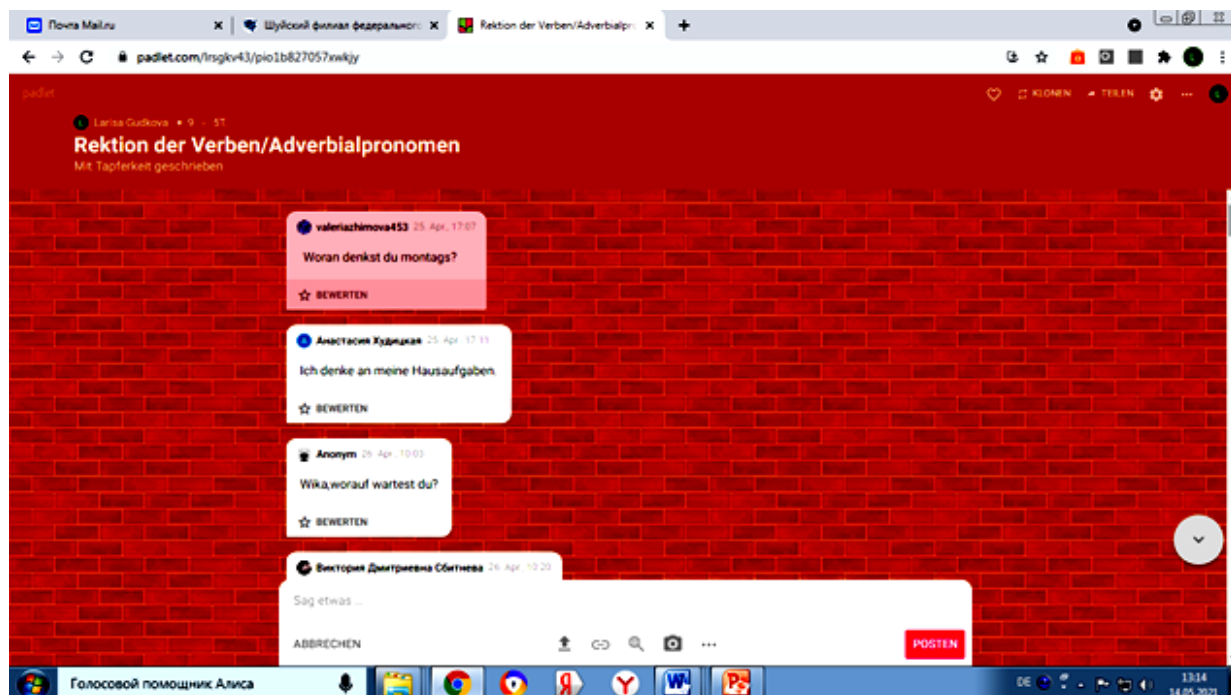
Почта Mail.ru
Шуйский филиал федерального
Rektion der Verben/Adverbialpr
padlet.com/lrsgkv43/pio1b827057xwkjy

padlet
KLONEN
TEILEN

Larisa Gudkova • 9 - 5T
Rektion der Verben/Adverbialpronomen
Mit Tapferkeit geschrieben

valeriazhimova453 25. Apr., 17:07
Woran denkst du montags?
BEWERTEN

Анастасия Худицкая 25. Apr., 17:11
Ich denke an meine Hausaufgaben.
BEWERTEN

Anonym 26. Apr., 10:03
Wika,worauf wartest du?
BEWERTEN

Виктория Дмитриевна Сбитнева 26. Apr., 10:20

Sag etwas ...
ABBRECHEN
POSTEN

Голосовой помощник Алиса
DE
13:14
14.05.2021